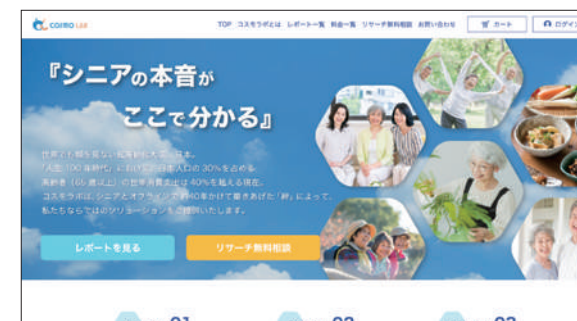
cosmo LAB

TOP コスモラボとは レポート一覧 料金一覧 リサーチ無料相談 お問い合わせ カート ログイン

『シニアの本音が ここで分かる』

世界でも類を見ない超高齢化大国、日本。「人生100年時代」において日本人口の30%を占める高齢者（65歳以上）の世帯消費支出は40%を超える現在。コスモラボは、シニアとオフラインで約40年かけて築きあげた「絆」によって、私たちならではのソリューションをご提供いたします。

レポートを見る

リサーチ無料相談

01

02

03